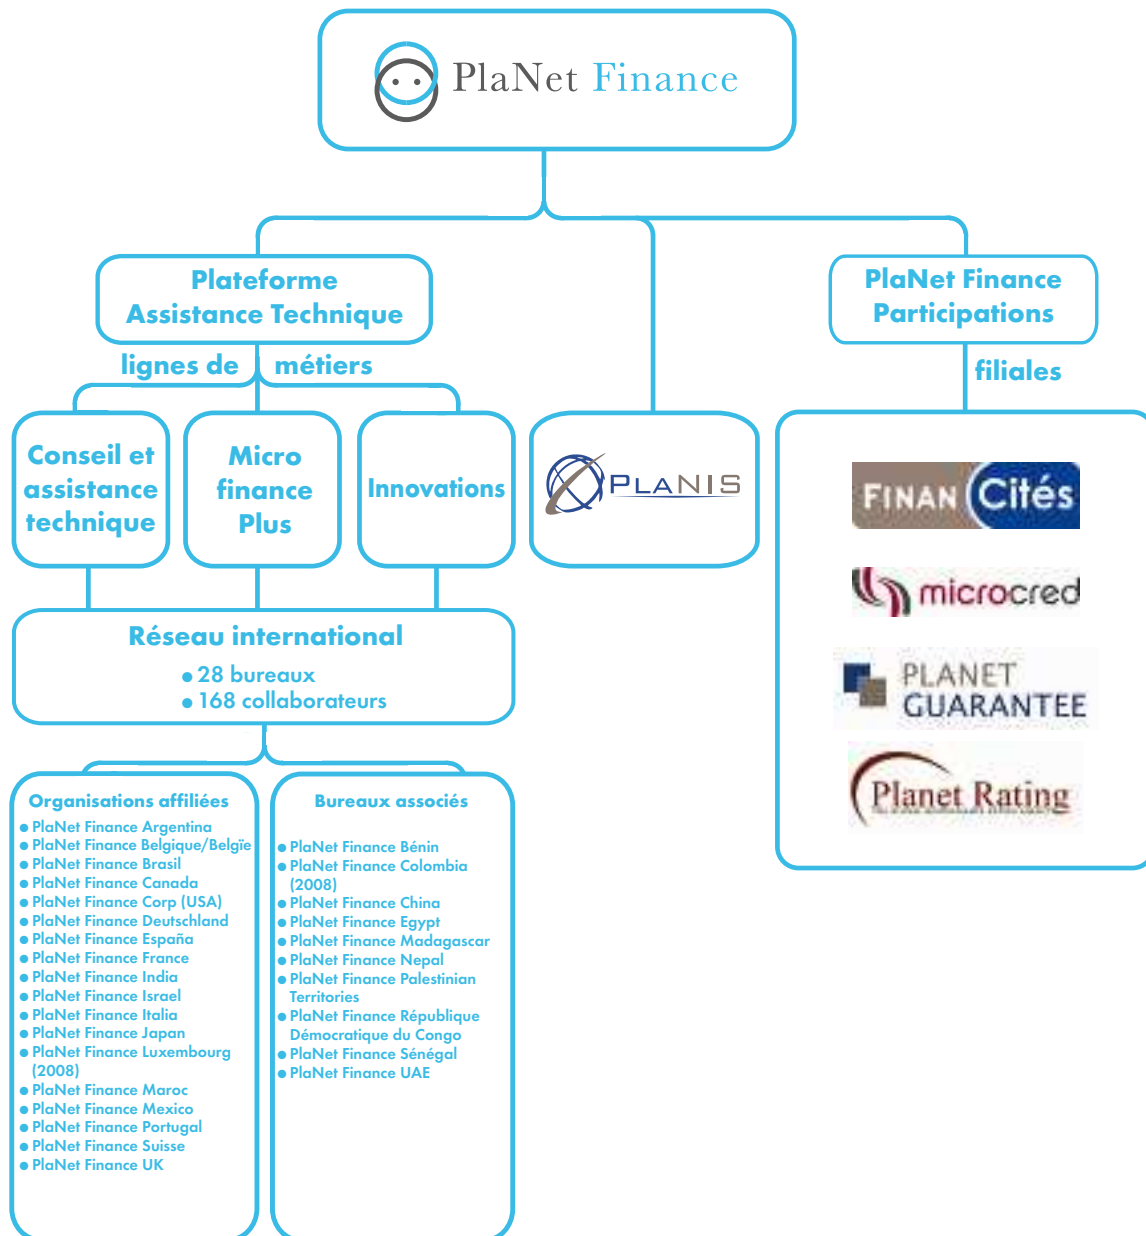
PlaNet Finance

Plateforme Assistance Technique

lignes de métiers

Conseil et assistance technique

Micro finance Plus

Innovations

PLANIS

PlaNet Finance Participations

filiales

FINAN Cités

microcred

PLANET GUARANTEE

Planet Rating

Réseau international
● 28 bureaux
● 168 collaborateurs

Organisations affiliées
● PlaNet Finance Argentina
● PlaNet Finance Belgique/Belgïe
● PlaNet Finance Brasil
● PlaNet Finance Canada
● PlaNet Finance Corp (USA)
● PlaNet Finance Deutschland
● PlaNet Finance España
● PlaNet Finance France
● PlaNet Finance India
● PlaNet Finance Israel
● PlaNet Finance Italia
● PlaNet Finance Japan
● PlaNet Finance Luxembourg (2008)
● PlaNet Finance Maroc
● PlaNet Finance Mexico
● PlaNet Finance Portugal
● PlaNet Finance Suisse
● PlaNet Finance UK

Bureaux associés
● PlaNet Finance Bénin
● PlaNet Finance Colombia (2008)
● PlaNet Finance China
● PlaNet Finance Egypt
● PlaNet Finance Madagascar
● PlaNet Finance Nepal
● PlaNet Finance Palestinian Territories
● PlaNet Finance République Démocratique du Congo
● PlaNet Finance Sénégal
● PlaNet Finance UAE